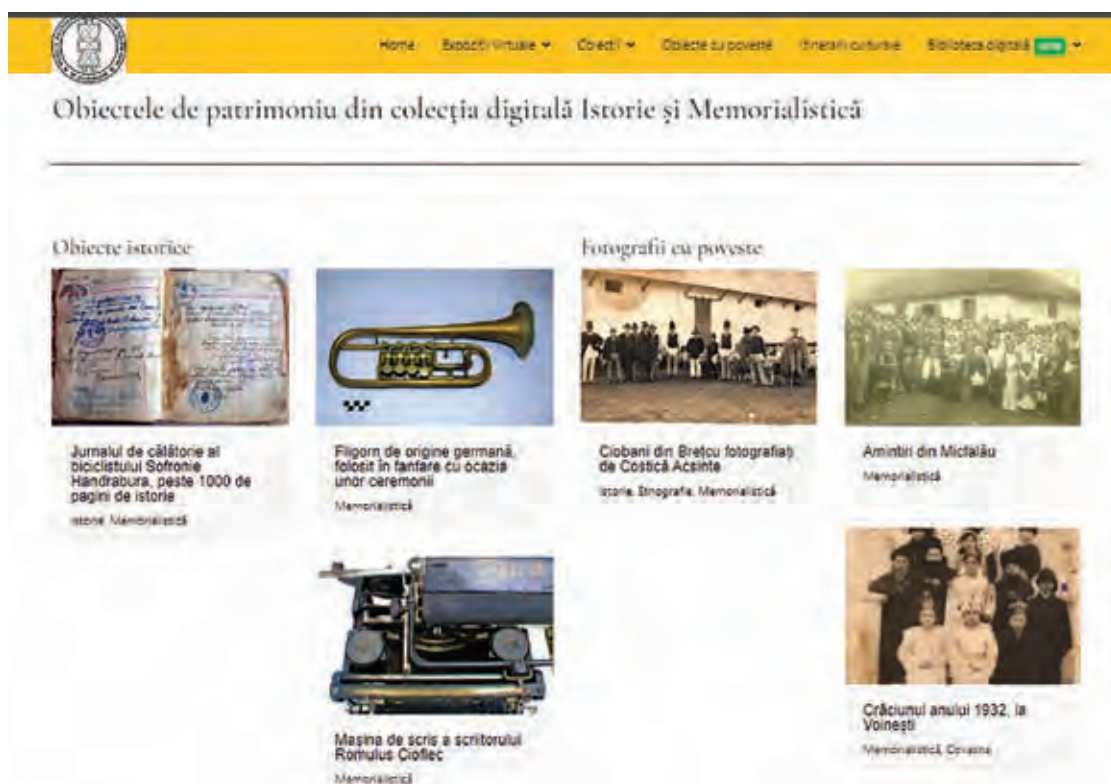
Home Expoziții virtuale Colecții Obiecte cu poveste Itinerarii culturale Biblioteca digitală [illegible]

Obiectele de patrimoniu din colecția digitală Istorie și Memorialistică

Obiecte istorice

Jurnalul de călătorie al biciclistului Sofronie Handrabura, peste 1000 de pagini de istorie
Istorie, Memorialistică

Fligorn de origine germană, folosit în fanfare cu ocazia unor ceremonii
Memorialistică

Mașina de scris a scriitorului Romulus Cioflec
Memorialistică

Fotografii cu poveste

Ciobani din Brețcu fotografiați de Costică Acsinte
Istorie, Etnografie, Memorialistică

Amintiri din Micfalău
Memorialistică

Crăciunul anului 1932, la Voinești
Memorialistică, Covasna